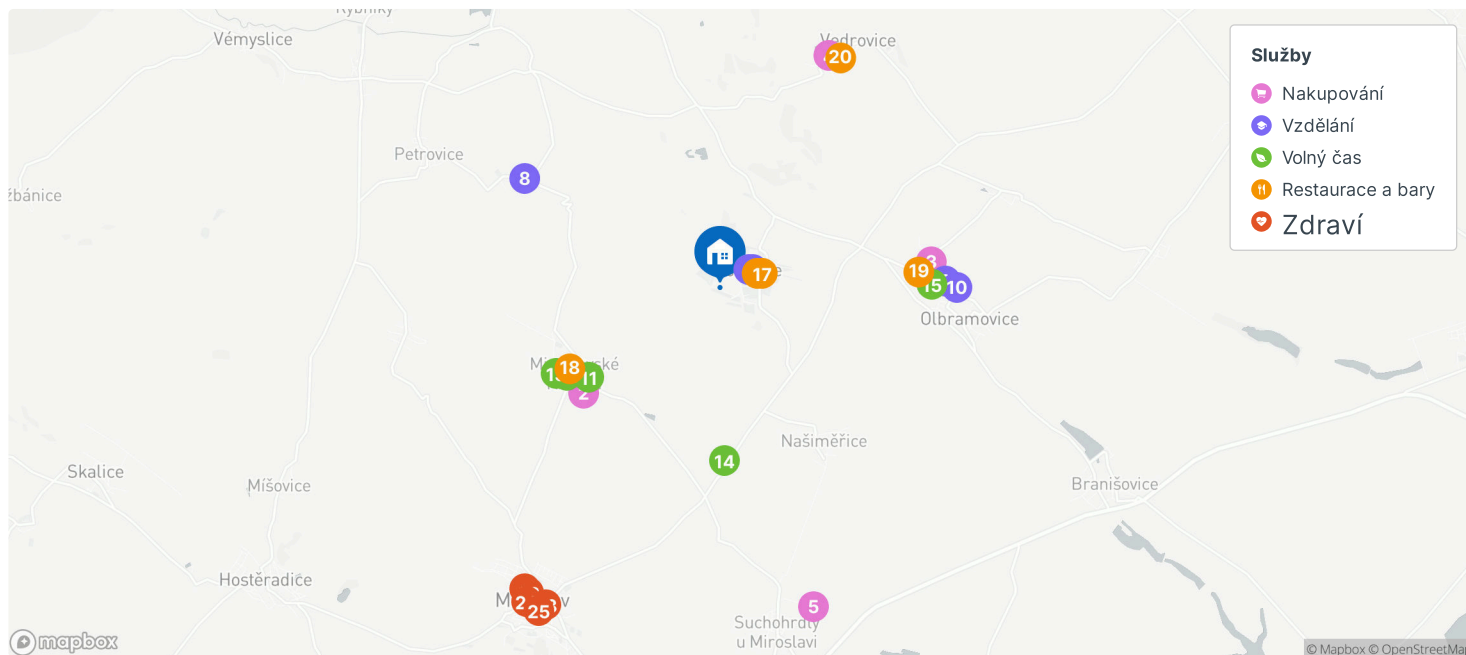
Rybníky
Vémyslice
Vedrovice
20
Petrovice
8
žbánice
17
19
3
15
10
Olbramovice
18
11
2
Našiměřice
14
Skalice
Míšovice
Branišovice
Hostěradice
25
5
Suchohrdly u Miroslavi
mapbox
© Mapbox © OpenStreetMap

Služby
Nakupování
Vzdělání
Volný čas
Restaurace a bary
Zdraví